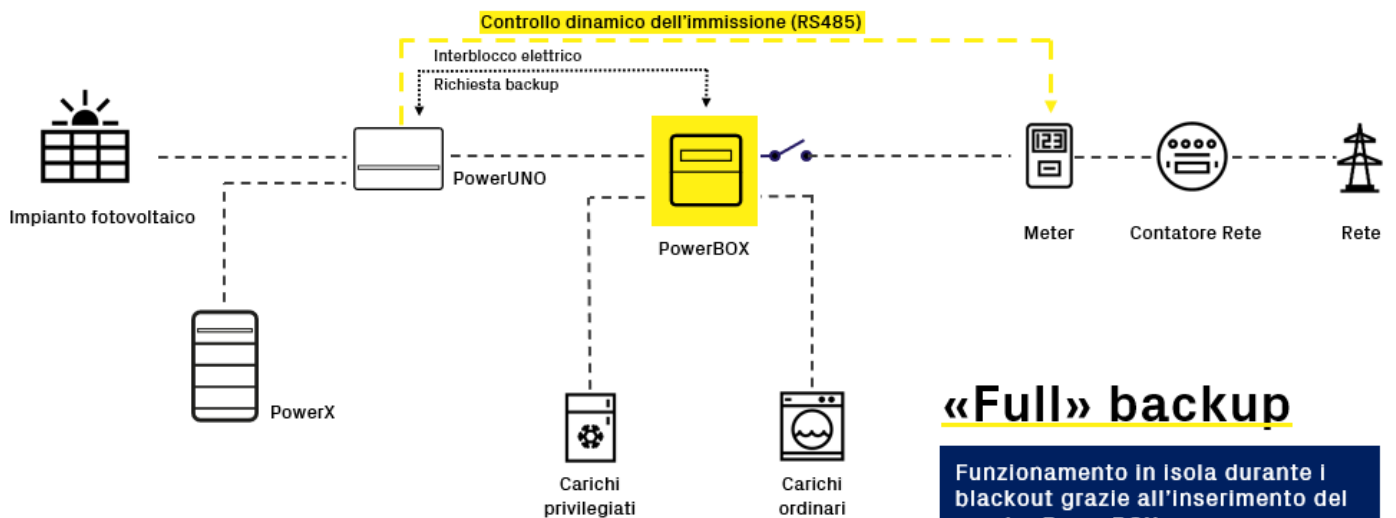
Controllo dinamico dell'immissione (RS485)

Interblocco elettrico

Richiesta backup

Impianto fotovoltaico

PowerUNO

PowerBOX

123

Meter

Contatore Rete

Rete

PowerX

Carichi privilegiati

Carichi ordinari

«Full» backup

Funzionamento in isola durante i blackout grazie all'inserimento del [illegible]